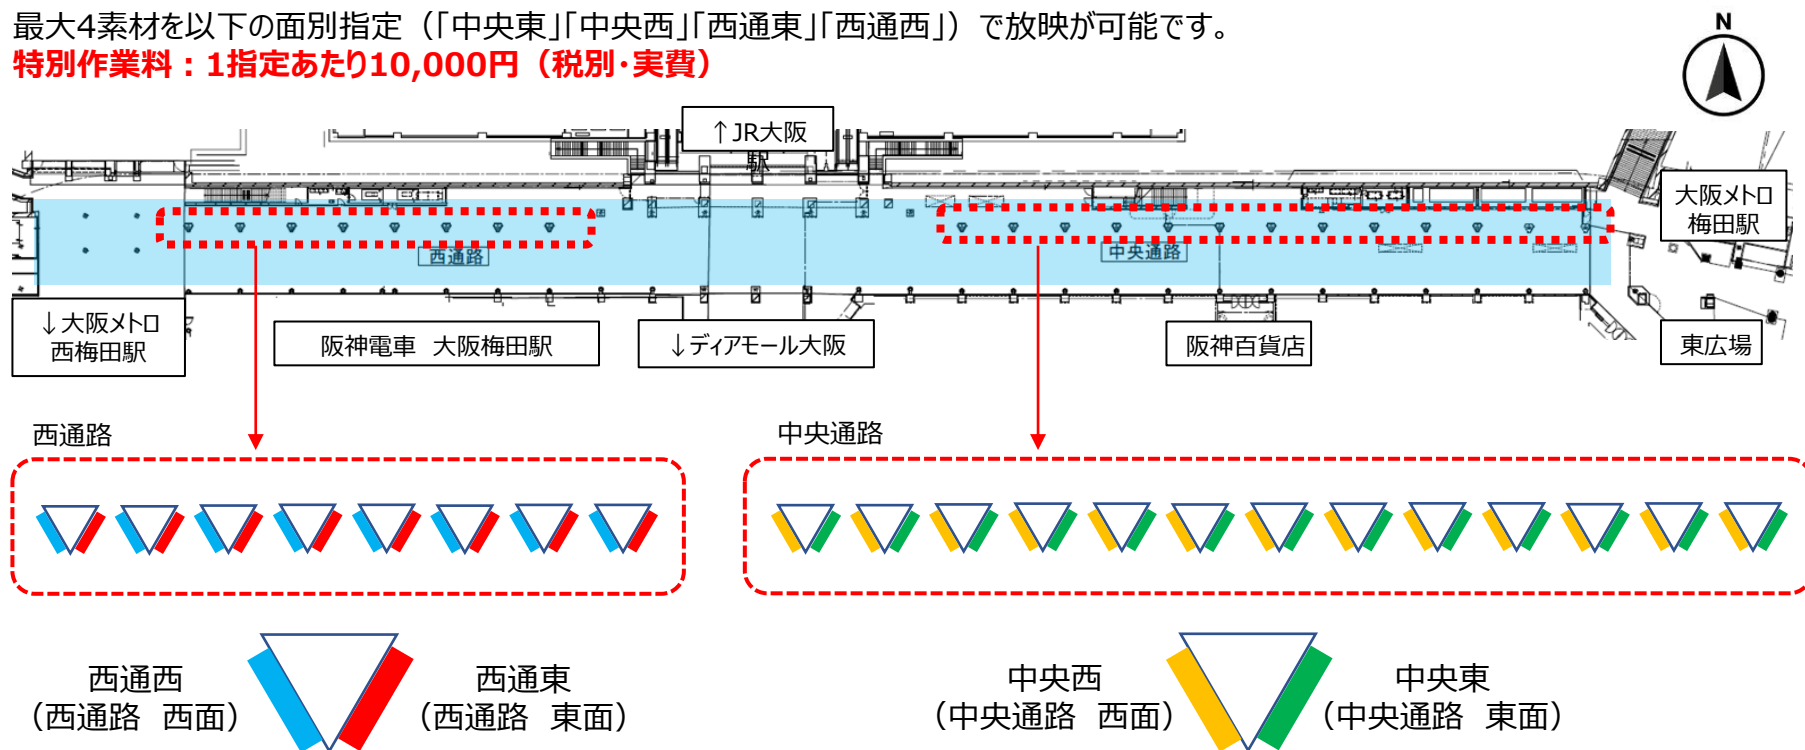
最大4素材を以下の面別指定（「中央東」「中央西」「西通東」「西通西」）で放映が可能です。
特別作業料：1指定あたり10,000円（税別・実費）

N

↑JR大阪駅

大阪メトロ梅田駅

西通路

中央通路

↓大阪メトロ西梅田駅

阪神電車　大阪梅田駅

↓ディアモール大阪

阪神百貨店

東広場

西通路

中央通路

西通西
（西通路　西面）

西通東
（西通路　東面）

中央西
（中央通路　西面）

中央東
（中央通路　東面）